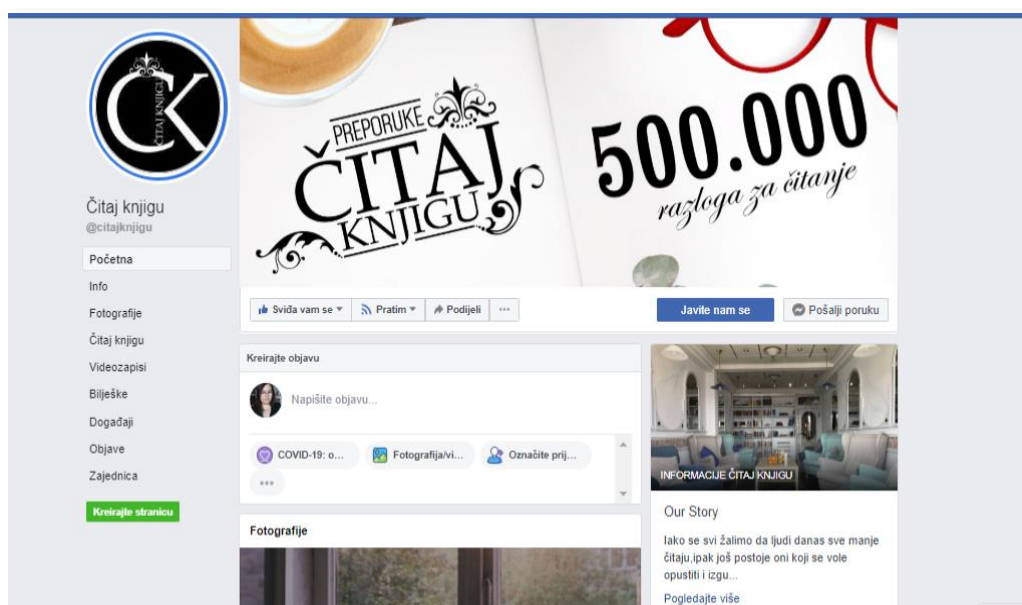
ČK ČITAJ KNJIGU

PREPORUKE ČITAJ KNJIGU

500.000 razloga za čitanje

Čitaj knjigu
@citajknjigu

Početna
Info
Fotografije
Čitaj knjigu
Videozapisi
Bilješke
Događaji
Objave
Zajednica

Kreirajte stranicu

Sviđa vam se ▾
Pratim ▾
Podijeli
···

Javite nam se
Pošalji poruku

Kreirajte objavu

Napišite objavu...

COVID-19: o...
Fotografija/vi...
Označite prij...
···

Fotografije

INFORMACIJE ČITAJ KNJIGU

Our Story

Iako se svi žalimo da ljudi danas sve manje čitaju,ipak još postoje oni koji se vole opustiti i izgu...

Pogledajte više